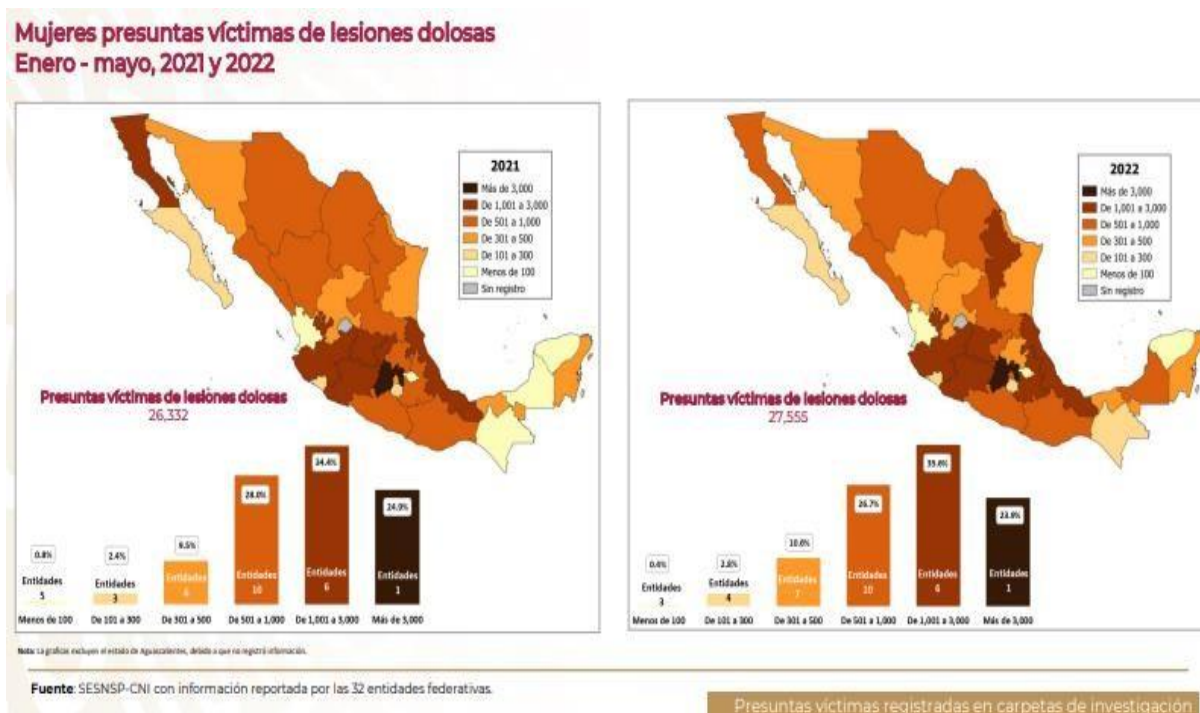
Mujeres presuntas víctimas de lesiones dolosas
Enero - mayo, 2021 y 2022

2021
Más de 3,000
De 1,001 a 3,000
De 501 a 1,000
De 301 a 500
De 101 a 300
Menos de 100
Sin registro

Presuntas víctimas de lesiones dolosas
26,332

0.8%
Entidades
5
Menos de 100

2.4%
Entidades
3
De 101 a 300

6.5%
Entidades
6
De 301 a 500

28.0%
Entidades
10
De 501 a 1,000

34.4%
Entidades
6
De 1,001 a 3,000

24.0%
Entidades
1
Más de 3,000

2022
Más de 3,000
De 1,001 a 3,000
De 501 a 1,000
De 301 a 500
De 101 a 300
Menos de 100
Sin registro

Presuntas víctimas de lesiones dolosas
27,555

0.4%
Entidades
3
Menos de 100

2.8%
Entidades
4
De 101 a 300

10.6%
Entidades
7
De 301 a 500

26.7%
Entidades
10
De 501 a 1,000

35.6%
Entidades
6
De 1,001 a 3,000

23.8%
Entidades
1
Más de 3,000

Nota: La gráficas excluyen el estado de Aguascalientes, debido a que no registró información.

Fuente: SESNSP-CNI con información reportada por las 32 entidades federativas.

Presuntas víctimas registradas en carpetas de investigación